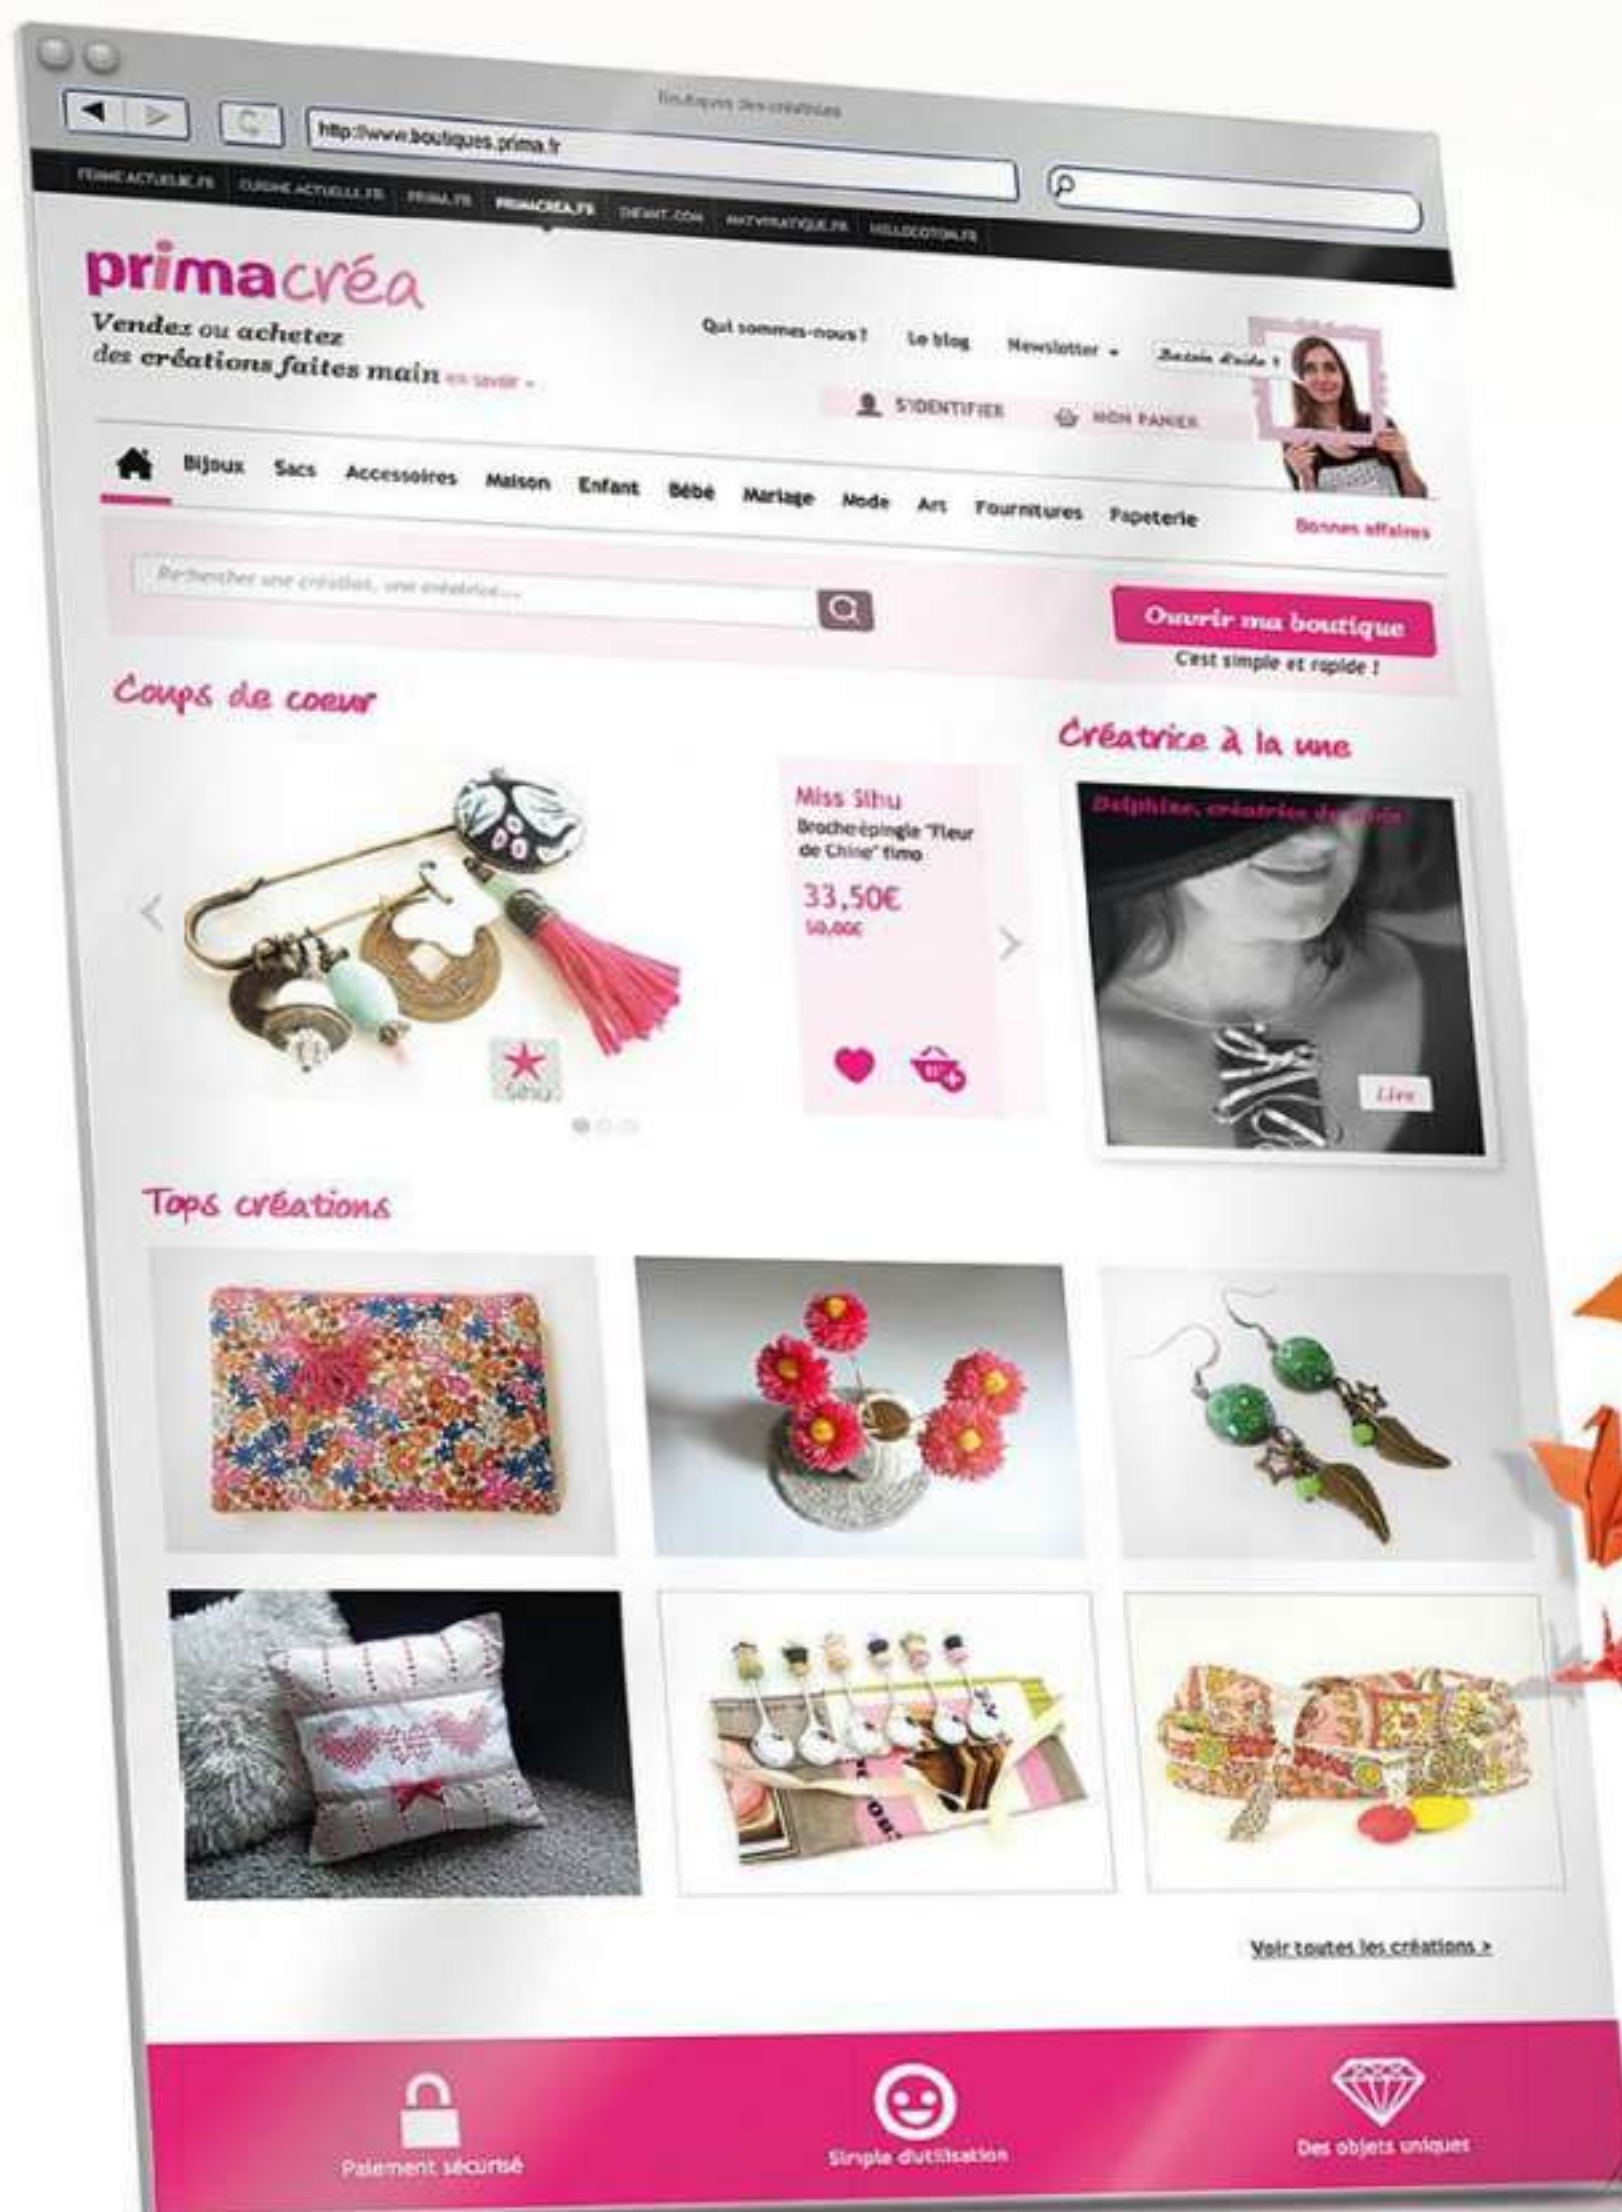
Boutiques des créatrices

http://www.boutiques.prima.fr

FEMME ACTUELLE.FR | CUISINE ACTUELLE.FR | PRIMA.FR | PRIMACREA.FR | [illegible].COM | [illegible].FR | HELLOCOTON.FR

primacréa

Vendez ou achetez des créations faites main en savoir +

Qui sommes-nous ? Le blog Newsletter + Besoin d'aide ?

S'IDENTIFIER MON PANIER

Bijoux Sacs Accessoires Maison Enfant Bébé Mariage Mode Art Fournitures Papeterie Bonnes affaires

Rechercher une création, une créatrice...

Ouvrir ma boutique
C'est simple et rapide !

Coups de coeur

Miss Sihu
Broche épingle "Fleur de Chine" fimo
33,50€
50,00€

Créatrice à la une

Delphine, créatrice de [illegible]

Lire

Tops créations

Voir toutes les créations >

Paiement sécurisé

Simple d'utilisation

Des objets uniques